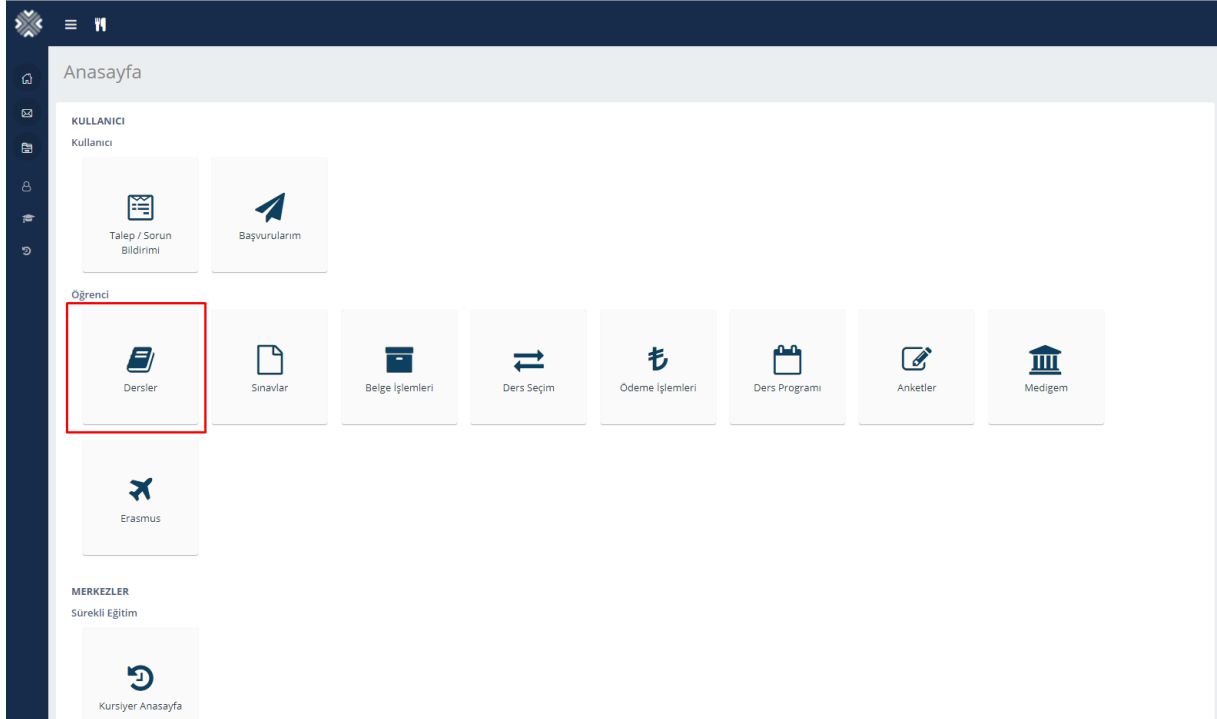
Anasayfa

KULLANICI
Kullanıcı

Talep / Sorun Bildirimi

Başvurularım

Öğrenci

Dersler

Sınavlar

Belge İşlemleri

Ders Seçim

Ödeme İşlemleri

Ders Programı

Anketler

Medigem

Erasmus

MERKEZLER
Sürekli Eğitim

Kursiyer Anasayfa